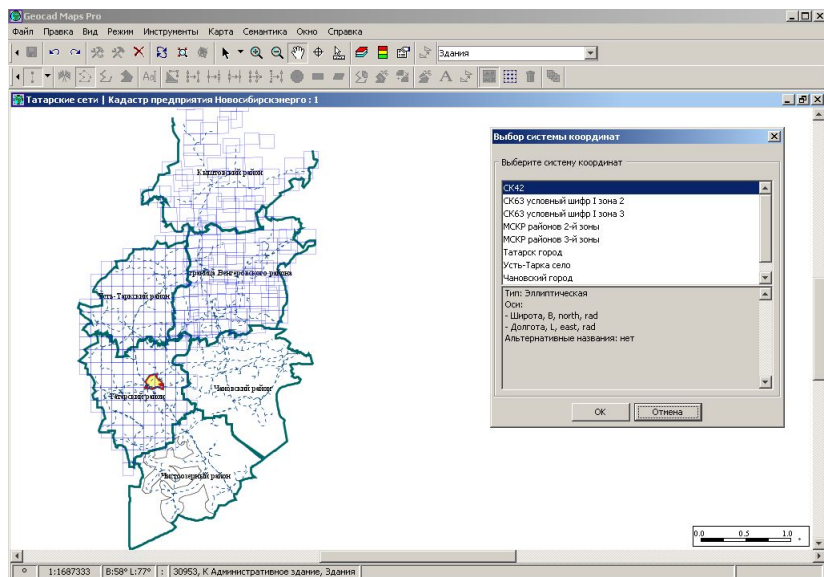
Geocad Maps Pro

Файл Правка Вид Режим Инструменты Карта Семантика Окно Справка

Здания

Татарские сети | Кадастр предприятия Новосибирскэнерго : 1

Каргатский район

Северобаб Венгеровского района

Усть-Таркский район

Татарский район

Чановский район

Здвинский район

Выбор системы координат

Выберите систему координат

СК42
СК63 условный шифр I зона 2
СК63 условный шифр I зона 3
МСКР районов 2-й зоны
МСКР районов 3-й зоны
Татарск город
Усть-Тарка село
Чановский город

Тип: Эллиптическая
Оси:
- Широта, B, north, rad
- Долгота, L, east, rad
Альтернативные названия: нет

ОК Отмена

0.0 0.5 1.0

1:1687333 B:58° L:77° 30953, К Административное здание, Здания